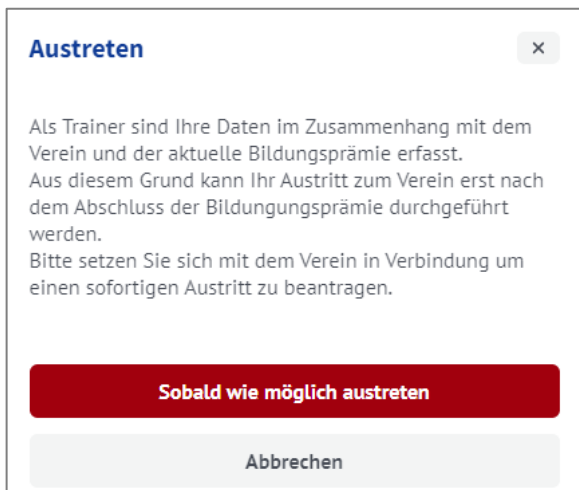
Austreten

×

Als Trainer sind Ihre Daten im Zusammenhang mit dem Verein und der aktuelle Bildungsprämie erfasst.
Aus diesem Grund kann Ihr Austritt zum Verein erst nach dem Abschluss der Bildungungsprämie durchgeführt werden.
Bitte setzen Sie sich mit dem Verein in Verbindung um einen sofortigen Austritt zu beantragen.

Sobald wie möglich austreten

Abbrechen